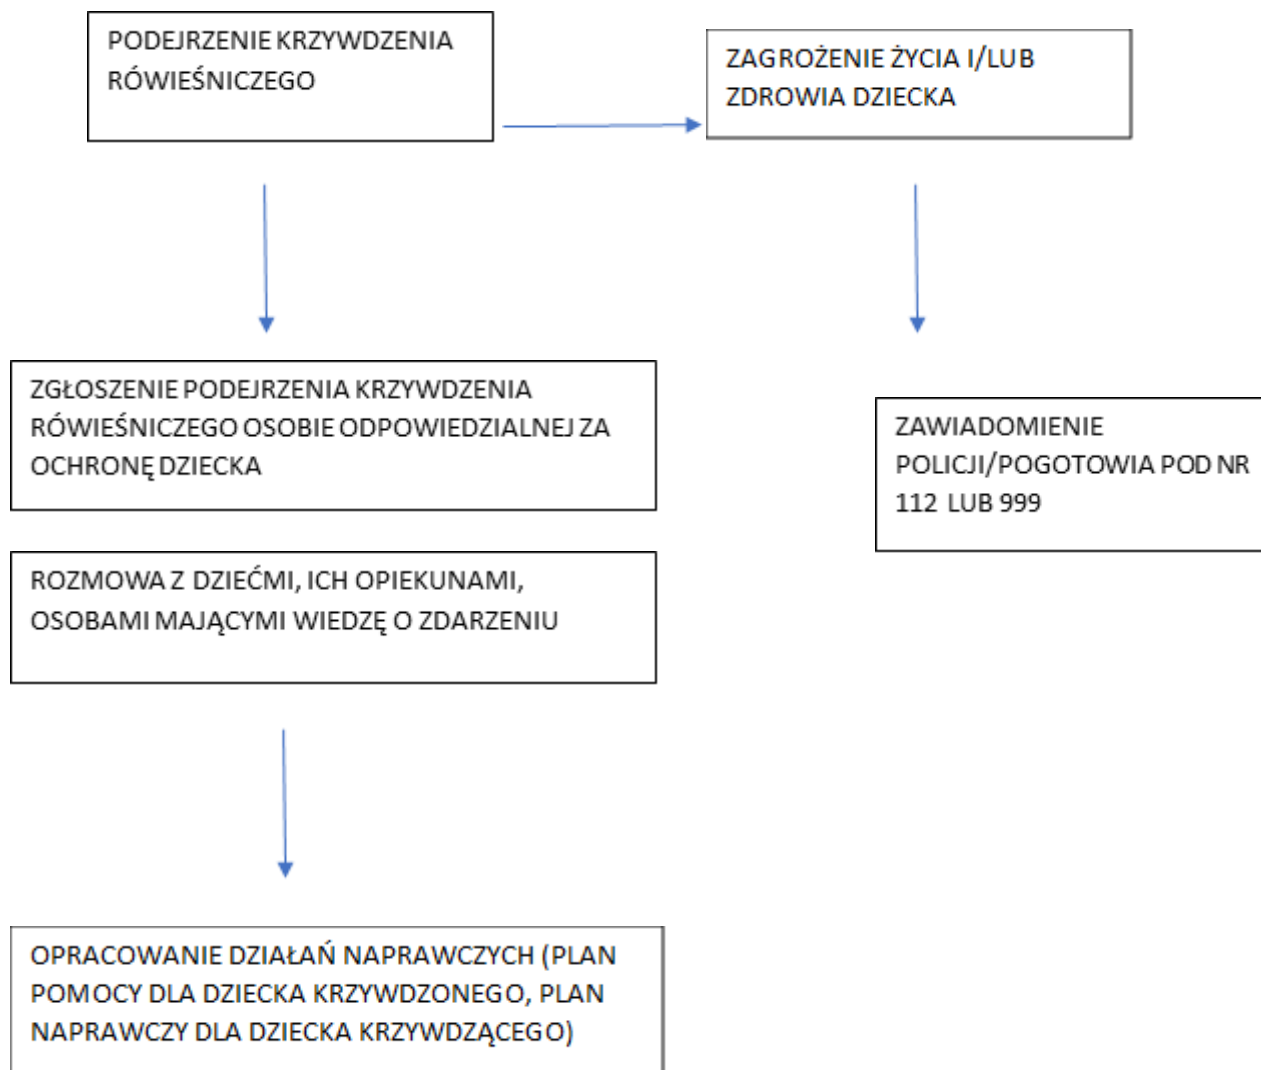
PODEJRZENIE KRZYWDZENIA RÓWIEŚNICZEGO

ZAGROŻENIE ŻYCIA I/LUB ZDROWIA DZIECKA

ZGŁOSZENIE PODEJRZENIA KRZYWDZENIA RÓWIEŚNICZEGO OSOBIE ODPOWIEDZIALNEJ ZA OCHRONĘ DZIECKA

ZAWIADOMIENIE POLICJI/POGOTOWIA POD NR 112 LUB 999

ROZMOWA Z DZIEĆMI, ICH OPIEKUNAMI, OSOBAMI MAJĄCYMI WIEDZĘ O ZDARZENIU

OPRACOWANIE DZIAŁAŃ NAPRAWCZYCH (PLAN POMOCY DLA DZIECKA KRZYWDZONEGO, PLAN NAPRAWCZY DLA DZIECKA KRZYWDZĄCEGO)